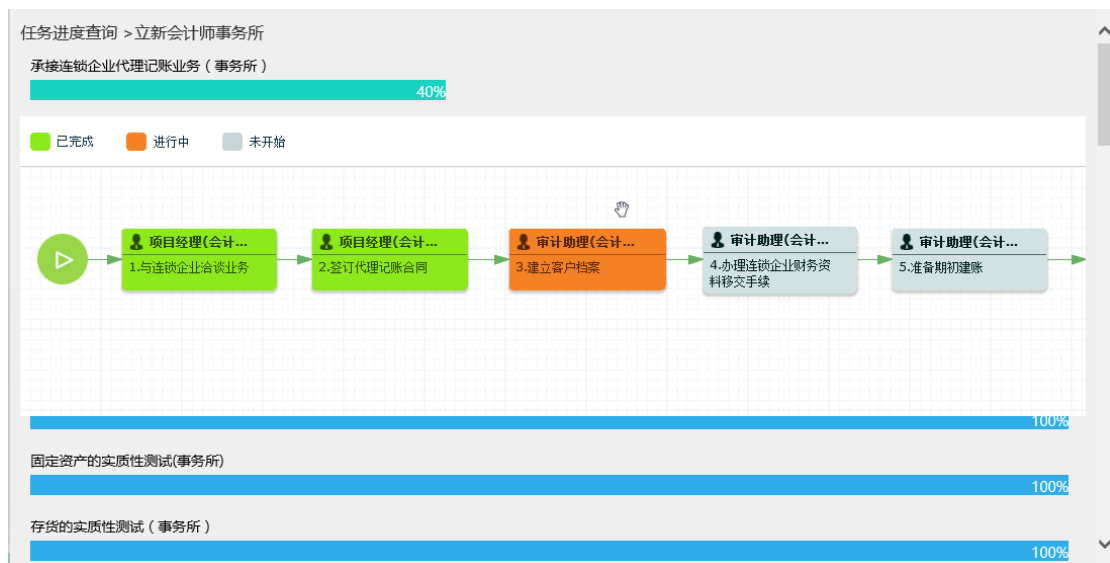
任务进度查询 >立新会计师事务所

承接连锁企业代理记账业务（事务所）

40%

已完成 进行中 未开始

项目经理(会计...
1.与连锁企业洽谈业务

项目经理(会计...
2.签订代理记账合同

审计助理(会计...
3.建立客户档案

审计助理(会计...
4.办理连锁企业财务资料移交手续

审计助理(会计...
5.准备期初建账

100%

固定资产的实质性测试(事务所)

100%

存货的实质性测试（事务所）

100%